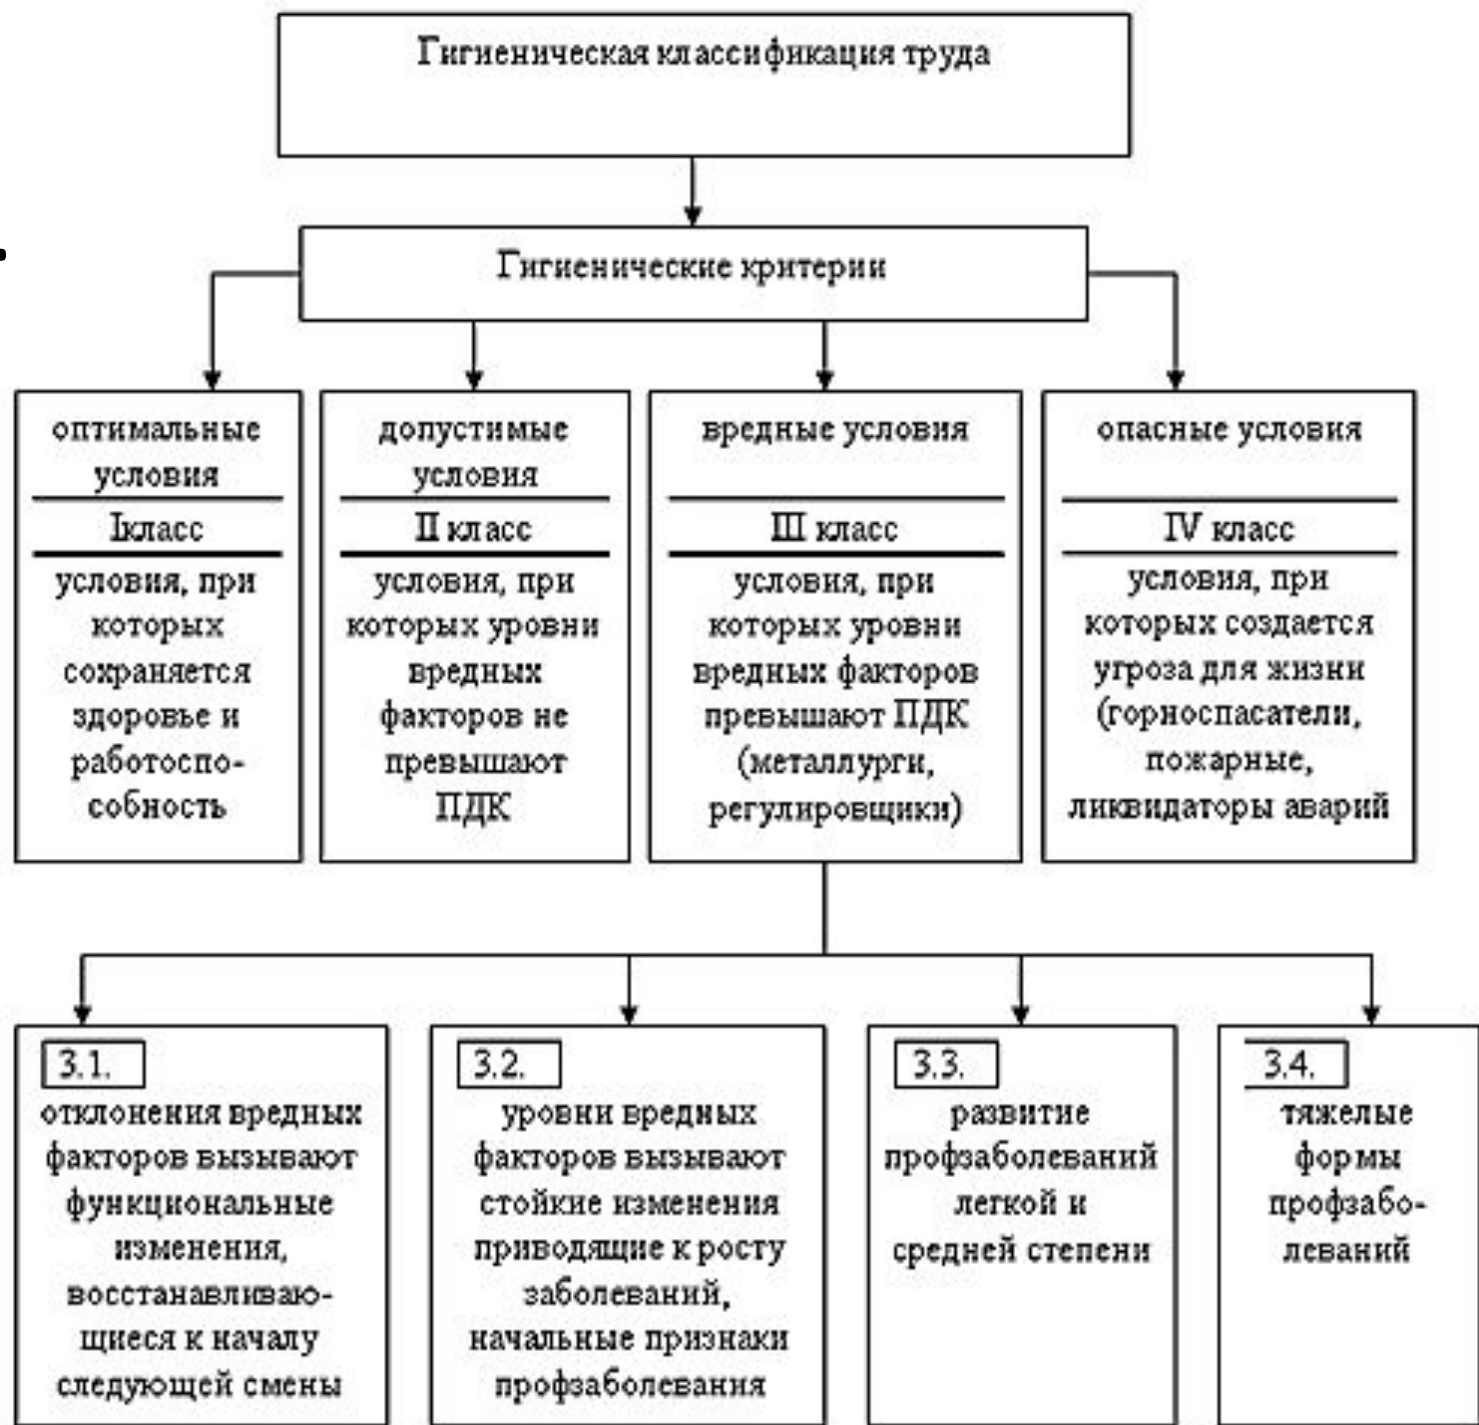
Гигиеническая классификация труда

Гигиенические критерии

оптимальные условия

Iкласс

условия, при которых сохраняется здоровье и работоспособность

допустимые условия

II класс

условия, при которых уровни вредных факторов не превышают ПДК

вредные условия

III класс

условия, при которых уровни вредных факторов превышают ПДК (металлурги, регулировщики)

опасные условия

IV класс

условия, при которых создается угроза для жизни (горноспасатели, пожарные, ликвидаторы аварий

3.1.

отклонения вредных факторов вызывают функциональные изменения, восстанавливающиеся к началу следующей смены

3.2.

уровни вредных факторов вызывают стойкие изменения приводящие к росту заболеваний, начальные признаки профзаболевания

3.3.

развитие профзаболеваний легкой и средней степени

3.4.

тяжелые формы профзаболеваний